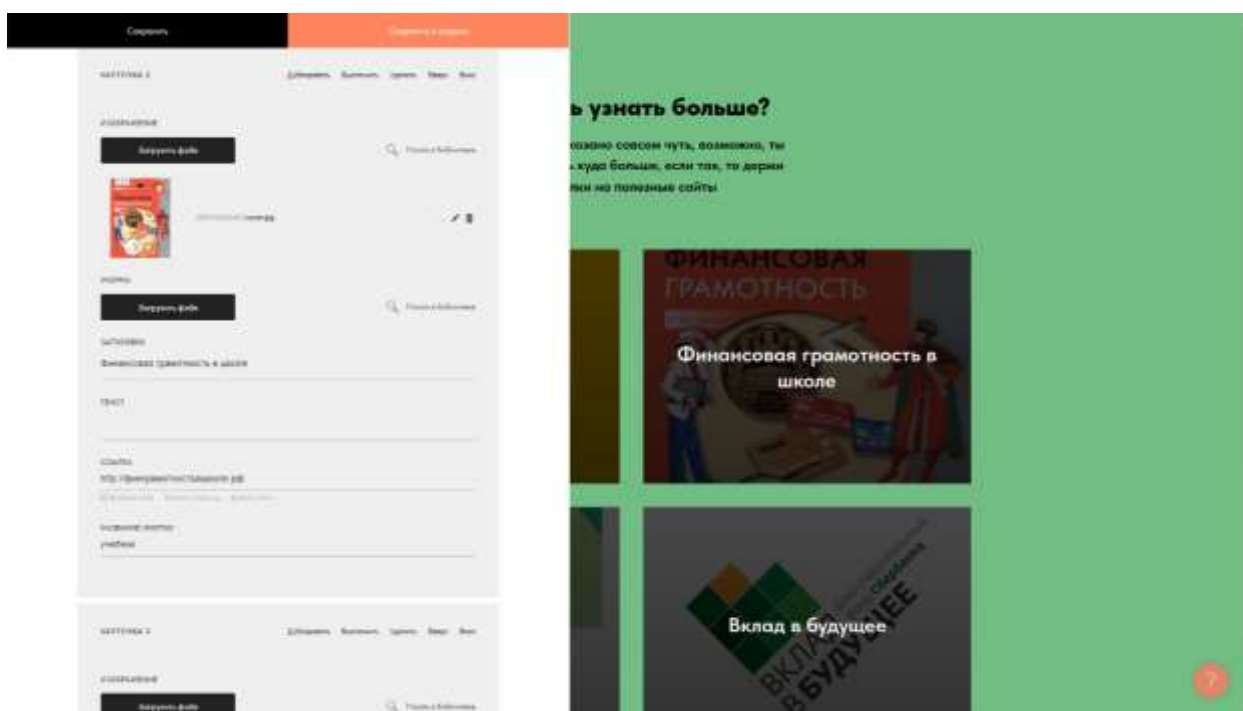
Сохранить

Сохранить и закрыть

КАРТОЧКА 2

Дублировать Выключить Удалить Вверх Вниз

ИЗОБРАЖЕНИЕ

Загрузить файл

Поиск в библиотеке

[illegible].png

ИКОНКА

Загрузить файл

Поиск в библиотеке

ЗАГОЛОВОК

Финансовая грамотность в школе

ТЕКСТ

ССЫЛКА

http://финграмотностьвшколе.рф

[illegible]

НАЗВАНИЕ КНОПКИ

учебник

КАРТОЧКА 3

Дублировать Выключить Удалить Вверх Вниз

ИЗОБРАЖЕНИЕ

Загрузить файл

Поиск в библиотеке

ь узнать больше?

казано совсем чуть, возможно, ты ь куда больше, если так, то держи лки на полезные сайты

ФИНАНСОВАЯ ГРАМОТНОСТЬ

Финансовая грамотность в школе

Вклад в будущее

ВКЛАД В БУДУЩЕЕ

?